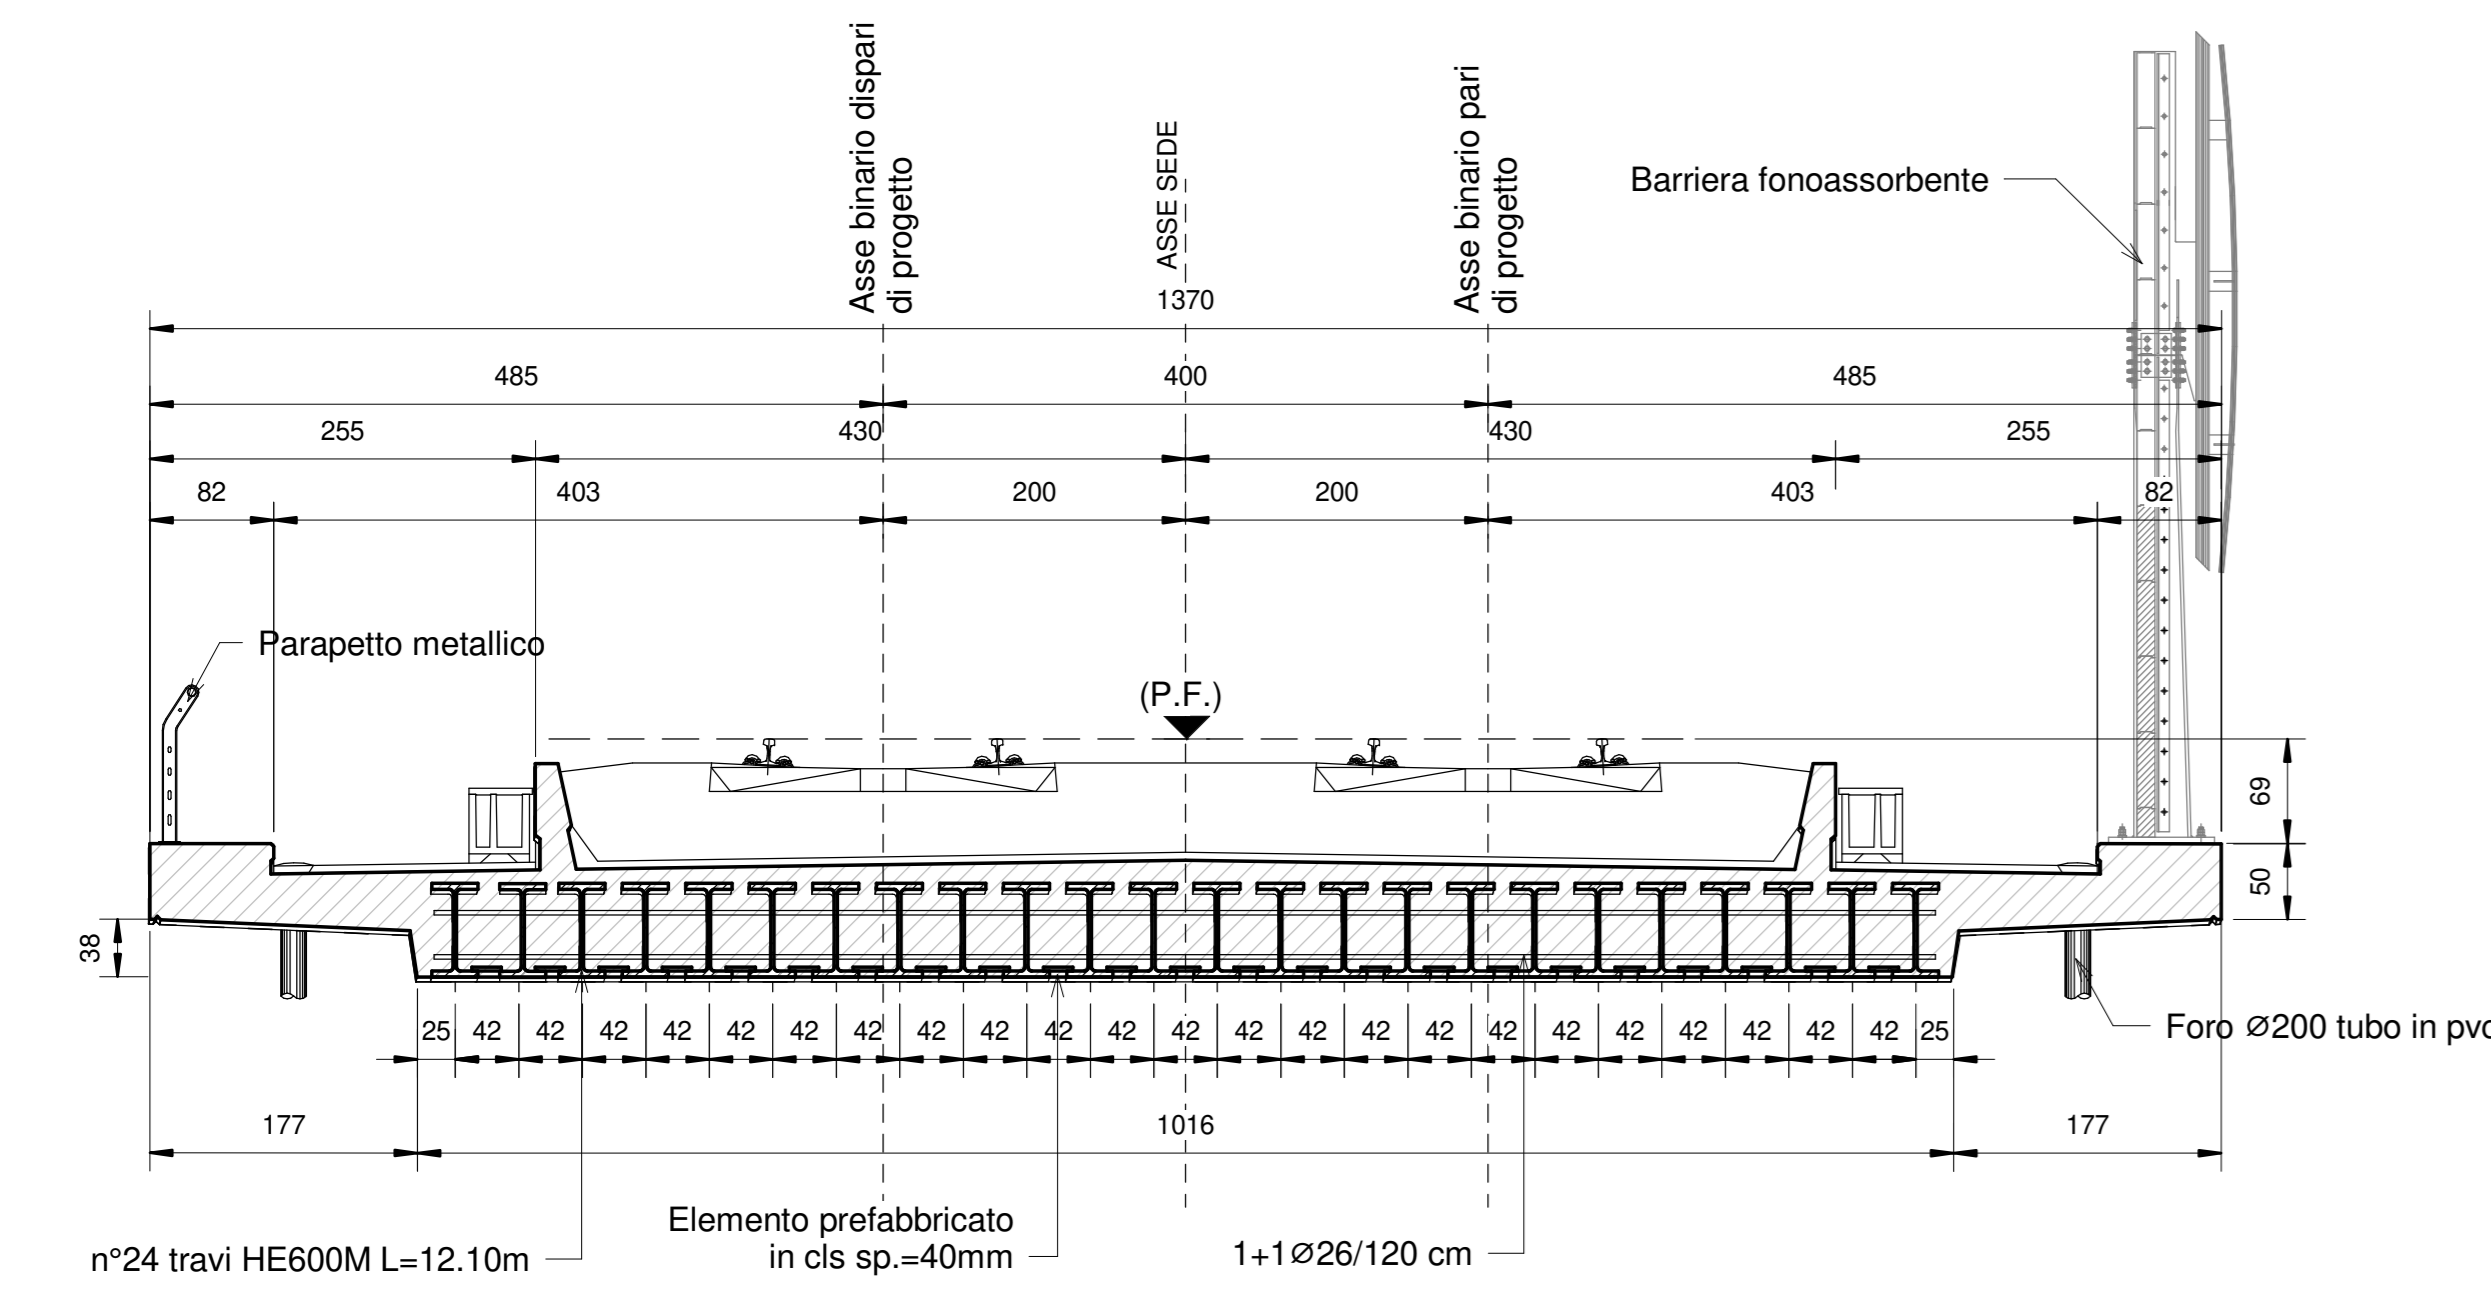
Asse binario dispari di progetto

ASSE SEDE

Asse binario pari di progetto

Barriera fonoassorbente

1370

485

400

485

255

430

430

255

82

403

200

200

403

82

Parapetto metallico

(P.F.)

69

50

38

25 42 42 42 42 42 42 42 42 42 42 42 42 42 42 42 42 42 42 42 42 42 42 42 25

Foro $\varnothing$200 tubo in pvc

177

1016

177

Elemento prefabbricato in cls sp.=40mm

n°24 travi HE600M L=12.10m

1+1$\varnothing$26/120 cm